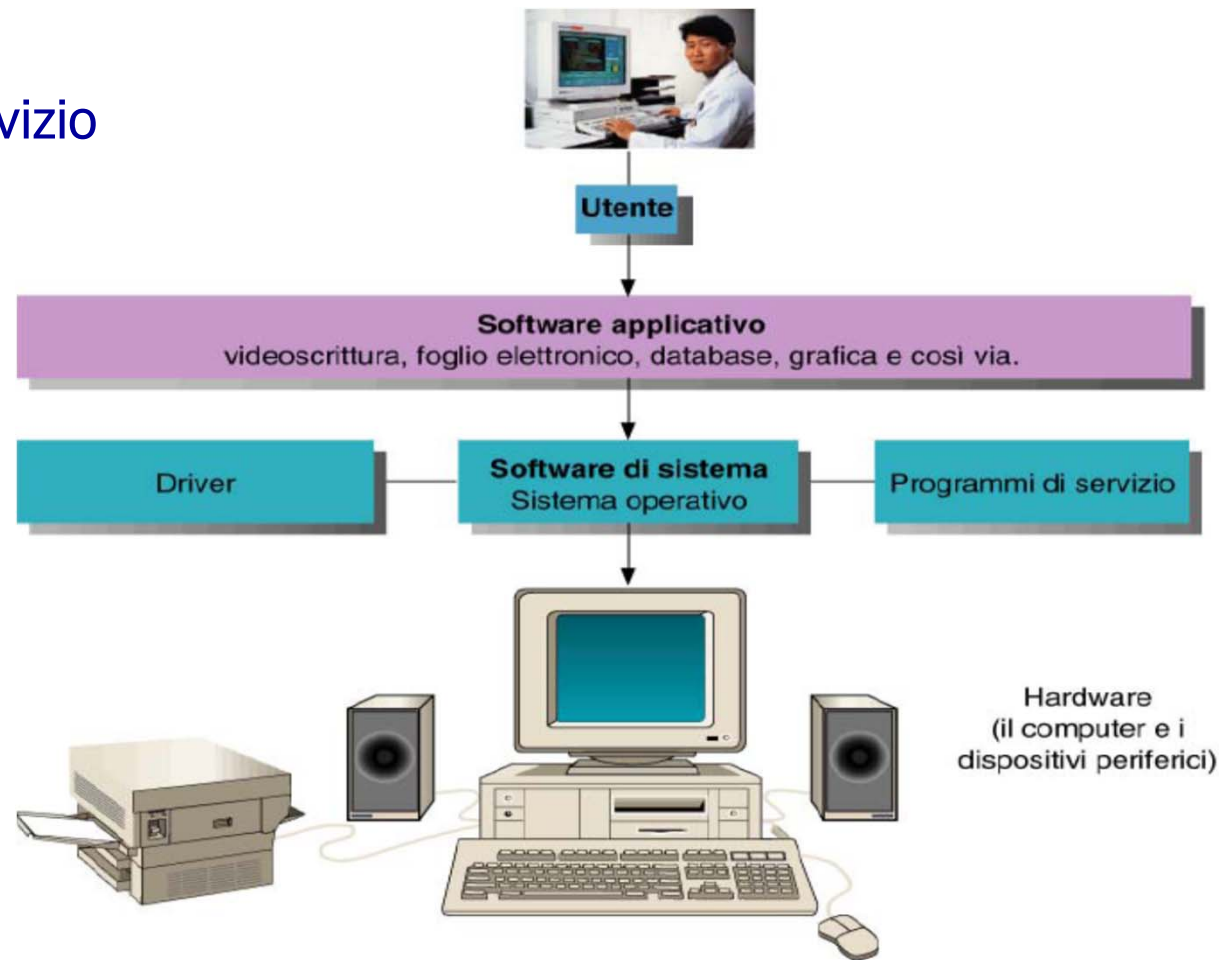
vizio

Utente

Software applicativo
videoscrittura, foglio elettronico, database, grafica e così via.

Driver

Software di sistema
Sistema operativo

Programmi di servizio

Hardware
(il computer e i dispositivi periferici)